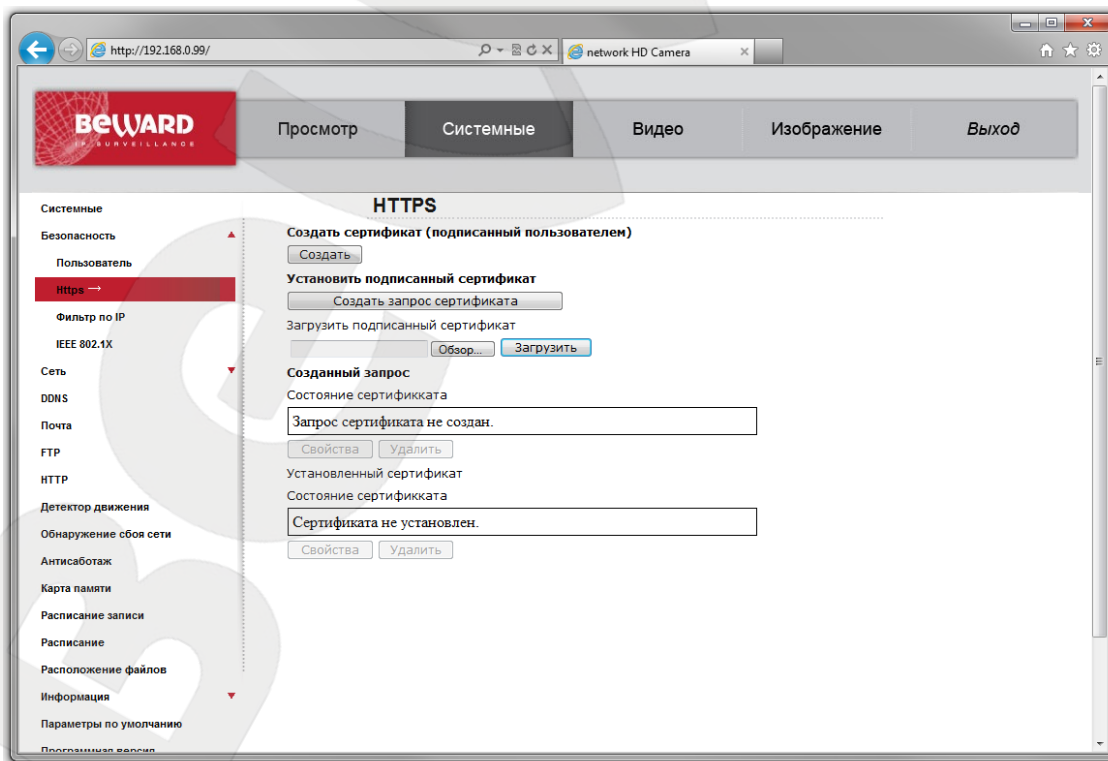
http://192.168.0.99/

network HD Camera

BEWARD
IP SURVEILLANCE

Просмотр

Системные

Видео

Изображение

Выход

Системные

Безопасность

Пользователь

Https →

Фильтр по IP

IEEE 802.1X

Сеть

DDNS

Почта

FTP

HTTP

Детектор движения

Обнаружение сбоя сети

Антисаботаж

Карта памяти

Расписание записи

Расписание

Расположение файлов

Информация

Параметры по умолчанию

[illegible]

HTTPS

Создать сертификат (подписанный пользователем)

Создать

Установить подписанный сертификат

Создать запрос сертификата

Загрузить подписанный сертификат

Обзор...

Загрузить

Созданный запрос

Состояние сертификката

Запрос сертификата не создан.

Свойства

Удалить

Установленный сертификат

Состояние сертификката

Сертификата не установлен.

Свойства

Удалить